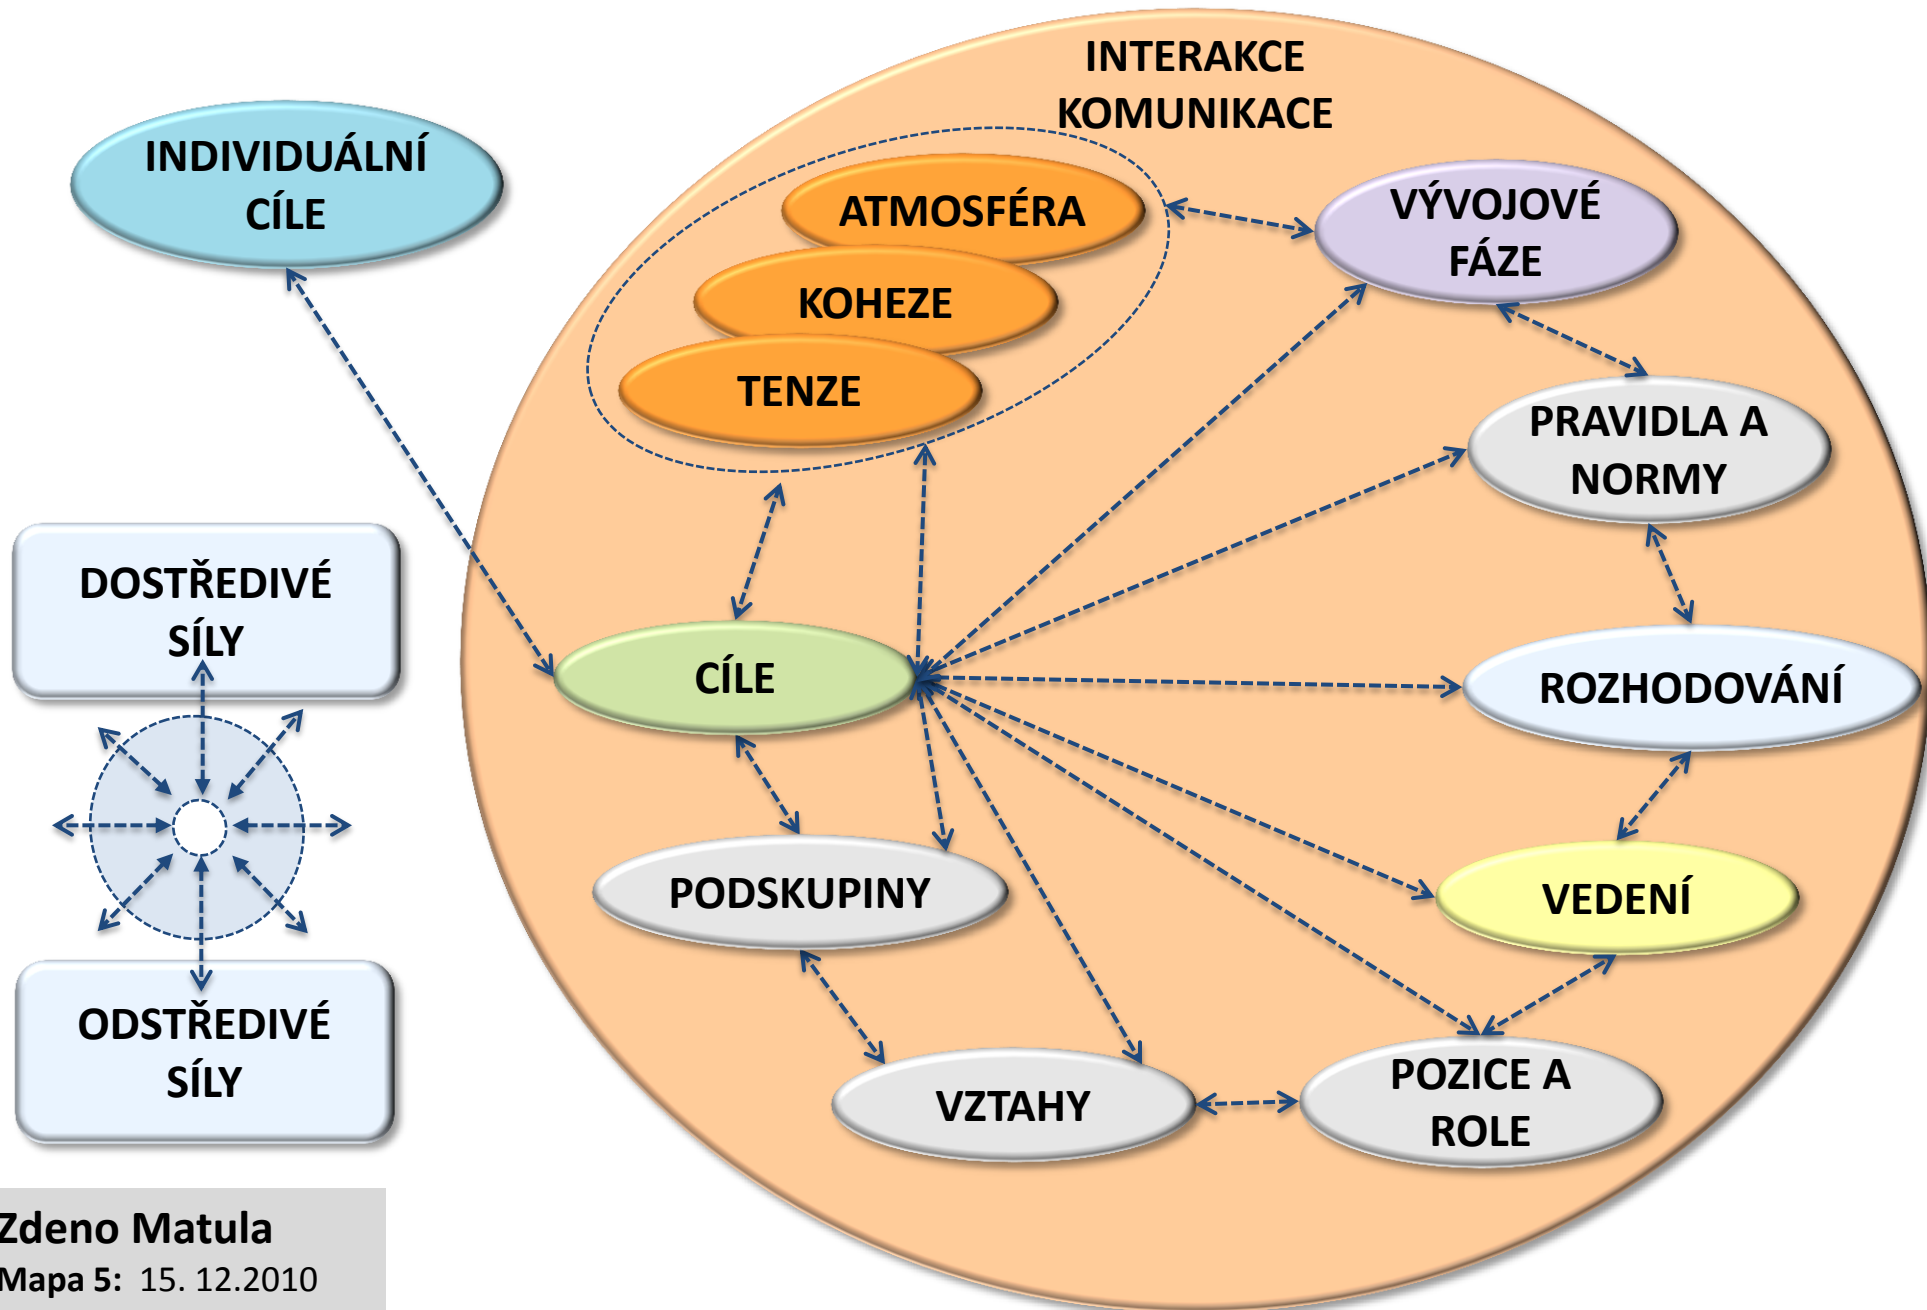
INDIVIDUÁLNÍ CÍLE

INTERAKCE KOMUNIKACE

ATMOSFÉRA

KOHEZE

TENZE

VÝVOJOVÉ FÁZE

PRAVIDLA A NORMY

DOSTŘEDIVÉ SÍLY

CÍLE

ROZHODOVÁNÍ

PODSKUPINY

VEDENÍ

ODSTŘEDIVÉ SÍLY

VZTAHY

POZICE A ROLE

Zdeno Matula
Mapa 5: 15. 12.2010